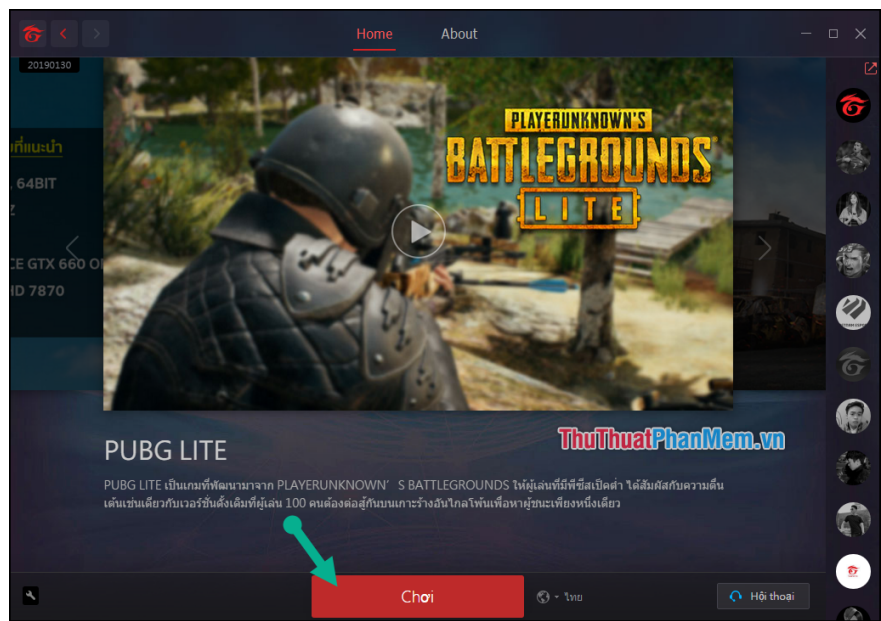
Home About

20190130

ที่แนะนำ

, 64BIT

Z

CE GTX 660 O

ID 7870

PLAYERUNKNOWN'S
BATTLEGROUNDS
LITE

PUBG LITE

ThuThuatPhanMem.vn

PUBG LITE เป็นเกมที่พัฒนามาจาก PLAYERUNKNOWN' S BATTLEGROUNDS ให้ผู้เล่นที่มีพีซีสเปคต่ำ ได้สัมผัสกับความตื่นเต้นเช่นเดียวกับเวอร์ชั่นดั้งเดิมที่ผู้เล่น 100 คนต้องต่อสู้กันบนเกาะร้างอันไกลโพ้นเพื่อหาผู้ชนะเพียงหนึ่งเดียว

Chơi

ไทย

Hội thoại